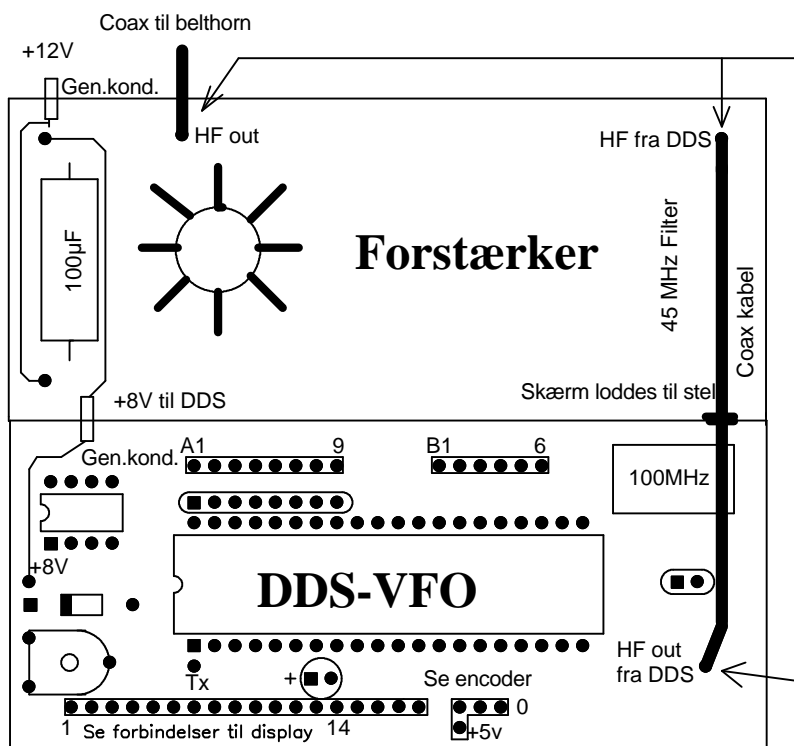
Coax til belthorn

+12V

Gen.kond.

HF out

HF fra DDS

100µF

Forstærker

45 MHz Filter

Coax kabel

+8V til DDS

Skærm loddes til stel

Gen.kond.

A1

9

B1

6

100MHz

+8V

DDS-VFO

HF out fra DDS

Tx

+

Se encoder

0

1

Se forbindelser til display

14

+5v